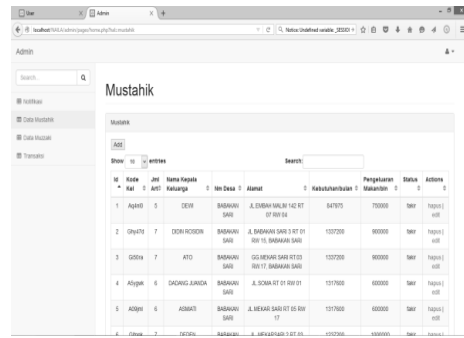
User × Admin × +

localhost/MALA/admin/page/home.php?hal=mustahik

Notice: Undefined variable: _SESSIO

Admin

Search... 

Notifikasi

Data Mustahik

Data Muzzaki

Transaksi

Mustahik

Mustahik

Add

Show 10 entries

Search:

| Id | Kode Kel | Jml Art | Nama Kepala Keluarga | Nm Desa | Alamat | Kebutuhan/bulan | Pengeluaran Makan/bln | Status | Actions |
|---|---|---|---|---|---|---|---|---|---|
| 1 | Ag4n5 | 5 | DEWI | BABAKAN SARI | JL.EMBAH MALIM 142 RT 07 RW 04 | 847975 | 750000 | fakir | hapus \| edit |
| 2 | Ghy47d | 7 | DIDIN ROSIDIN | BABAKAN SARI | JL BABAKAN SARI 3 RT 01 RW 15, BABAKAN SARI | 1337200 | 900000 | fakir | hapus \| edit |
| 3 | Gt56ra | 7 | ATO | BABAKAN SARI | GG.MEKAR SARI RT 03 RW 17, BABAKAN SARI | 1337200 | 900000 | fakir | hapus \| edit |
| 4 | Afyypk | 6 | DADANG JUANDA | BABAKAN SARI | JL SOMA RT 01 RW 01 | 1317600 | 600000 | fakir | hapus \| edit |
| 5 | A5tjml | 6 | ASMATI | BABAKAN SARI | JL MEKAR SARI RT 05 RW 17 | 1317600 | 600000 | fakir | hapus \| edit |
| 6 | Gihsse | 7 | DEDEN | BABAKAN | JL MEKARSARI 2 RT 03 | 1337200 | 1000000 | fakir | hapus \| |